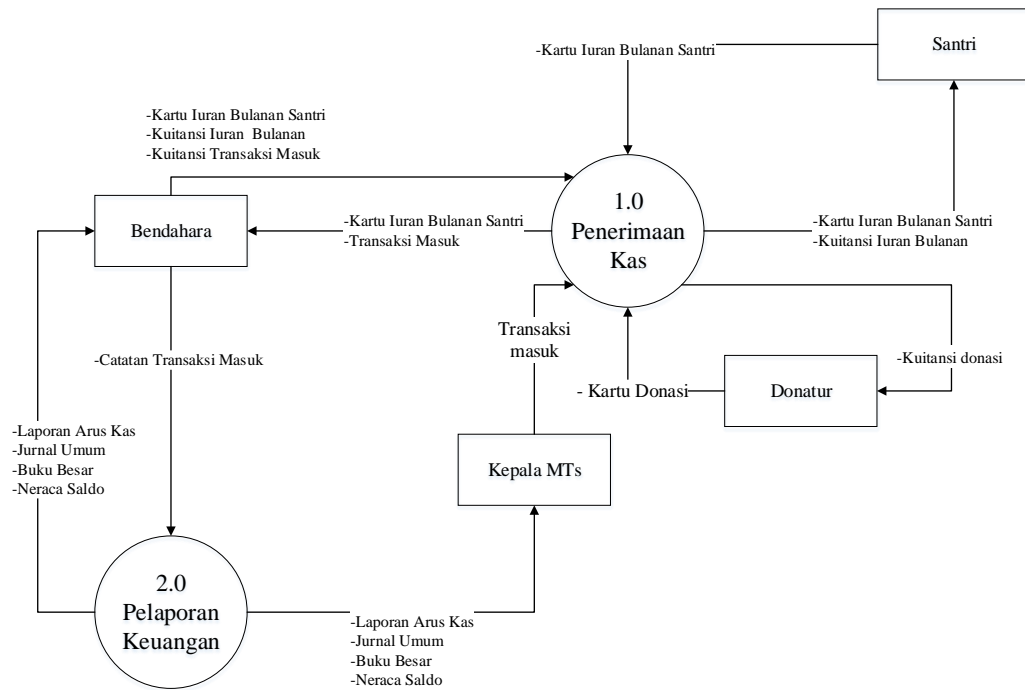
-Kartu Iuran Bulanan Santri

Santri

-Kartu Iuran Bulanan Santri
-Kuitansi Iuran Bulanan
-Kuitansi Transaksi Masuk

1.0
Penerimaan
Kas

Bendahara

-Kartu Iuran Bulanan Santri
-Transaksi Masuk

-Kartu Iuran Bulanan Santri
-Kuitansi Iuran Bulanan

Transaksi
masuk

-Catatan Transaksi Masuk

-Kuitansi donasi

- Kartu Donasi

Donatur

-Laporan Arus Kas
-Jurnal Umum
-Buku Besar
-Neraca Saldo

Kepala MTs

2.0
Pelaporan
Keuangan

-Laporan Arus Kas
-Jurnal Umum
-Buku Besar
-Neraca Saldo